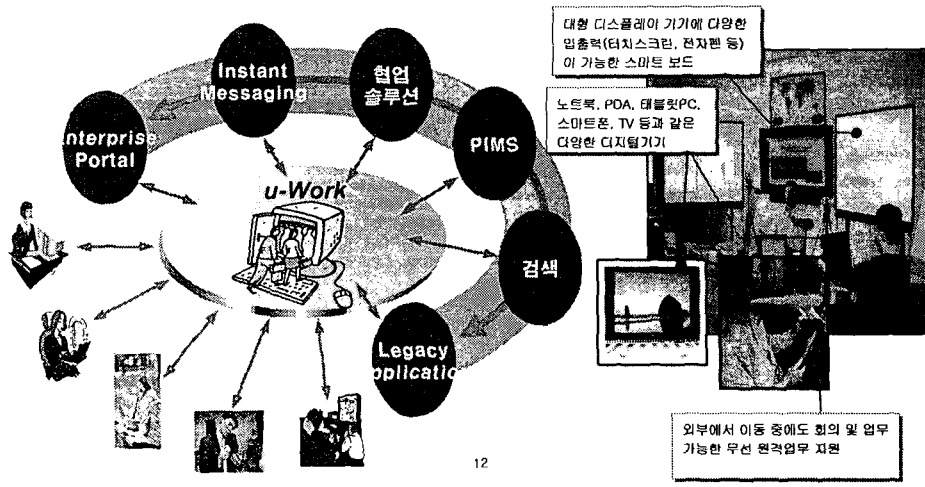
Instant Messaging

협업 솔루션

Enterprise Portal

PIMS

u-Work

검색

Legacy pplication

대형 디스플레이 기기에 다양한 입출력(터치스크린, 전자펜 등)이 가능한 스마트 보드

노트북, PDA, 태블릿PC, 스마트폰, TV 등과 같은 다양한 디지털기기

외부에서 이동 중에도 회의 및 업무 가능한 무선 원격업무 지원

12